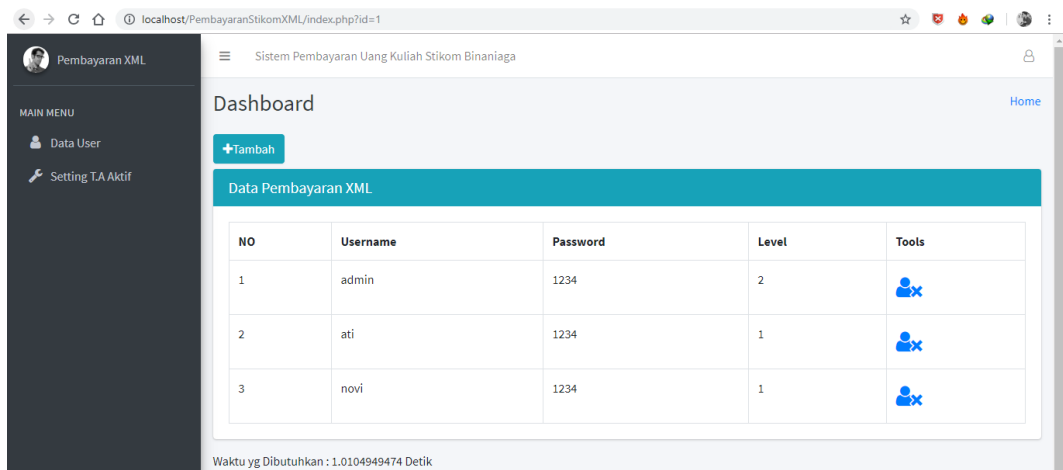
localhost/PembayaranStikomXML/index.php?id=1

Pembayaran XML

MAIN MENU

Data User

Setting T.A Aktif

Sistem Pembayaran Uang Kuliah Stikom Binaniaga

Dashboard

Home

+Tambah

Data Pembayaran XML

| NO | Username | Password | Level | Tools |
|---|---|---|---|---|
| 1 | admin | 1234 | 2 | |
| 2 | ati | 1234 | 1 | |
| 3 | novi | 1234 | 1 | |

Waktu yg Dibutuhkan : 1.0104949474 Detik